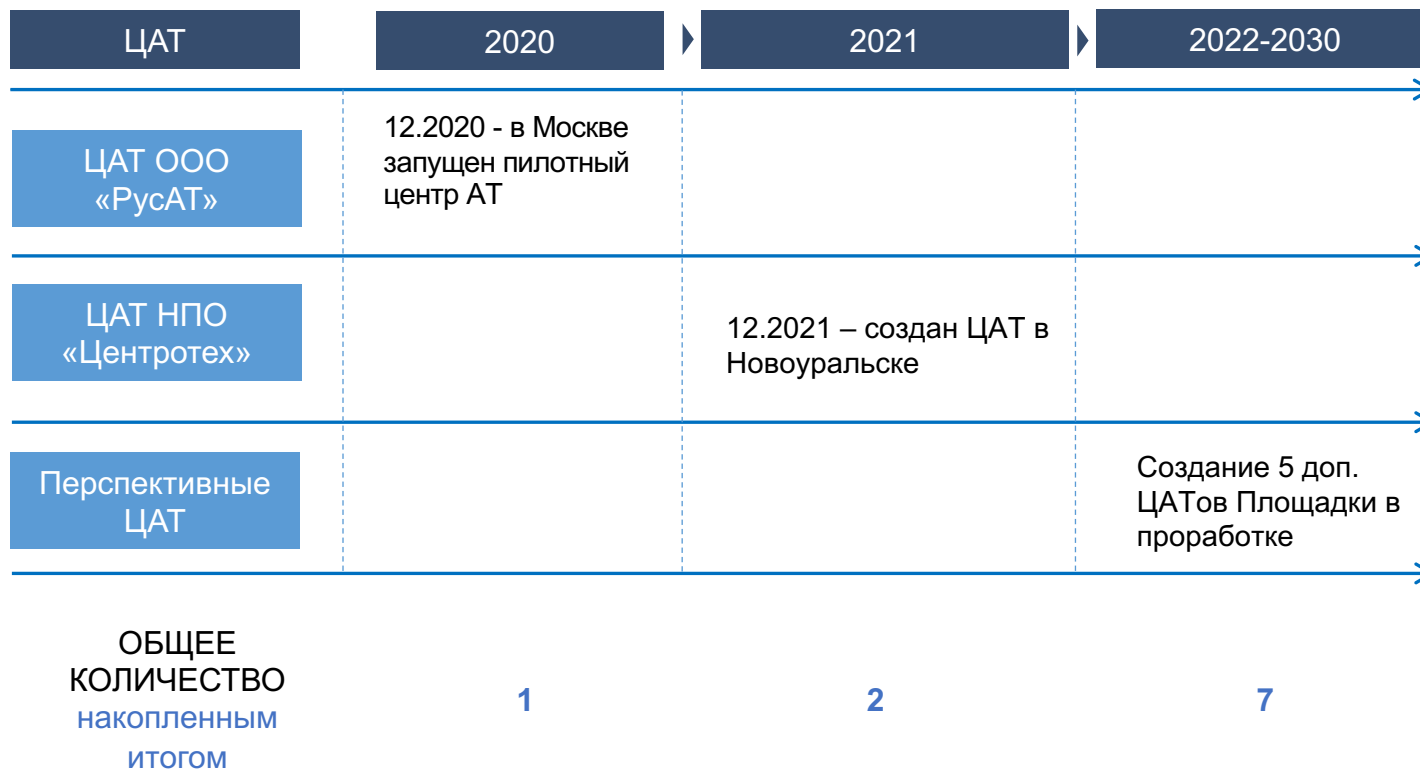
| ЦАТ | 2020 | 2021 | 2022-2030 |
|---|---|---|---|
| ЦАТ ООО «РусАТ» | 12.2020 - в Москве запущен пилотный центр АТ | | |
| ЦАТ НПО «Центротех» | | 12.2021 – создан ЦАТ в Новоуральске | |
| Перспективные ЦАТ | | | Создание 5 доп. ЦАТов Площадки в проработке |
| ОБЩЕЕ КОЛИЧЕСТВО накопленным итогом | 1 | 2 | 7 |